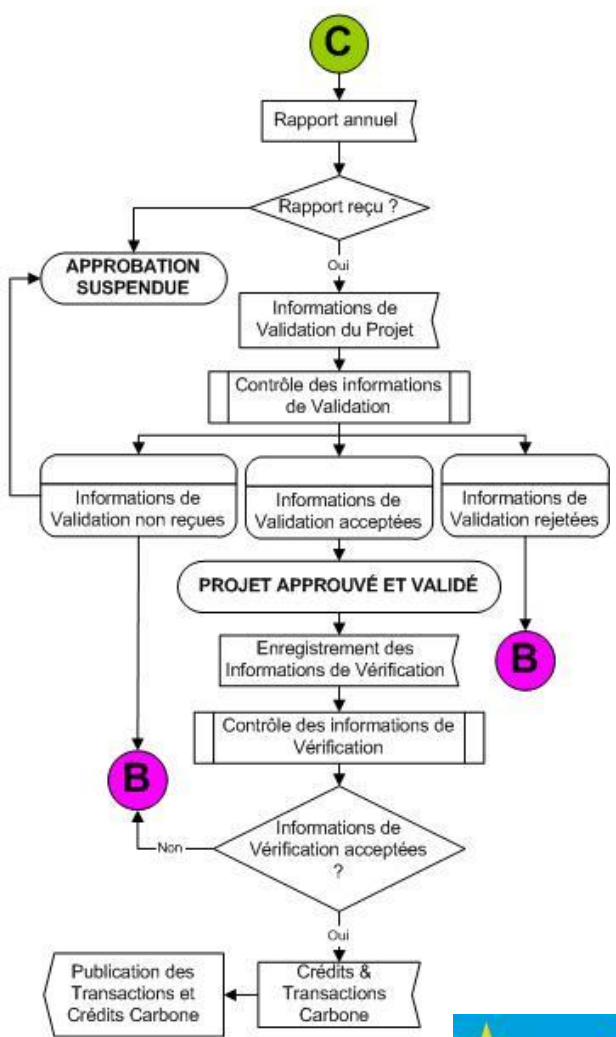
C

Rapport annuel

Rapport reçu ?

APPROBATION SUSPENDUE

Oui

Informations de Validation du Projet

Contrôle des informations de Validation

Informations de Validation non reçues

Informations de Validation acceptées

Informations de Validation rejetées

PROJET APPROUVÉ ET VALIDÉ

Enregistrement des Informations de Vérification

B

Contrôle des informations de Vérification

B

Non

Informations de Vérification acceptées ?

Oui

Publication des Transactions et Crédits Carbone

Crédits & Transactions Carbone